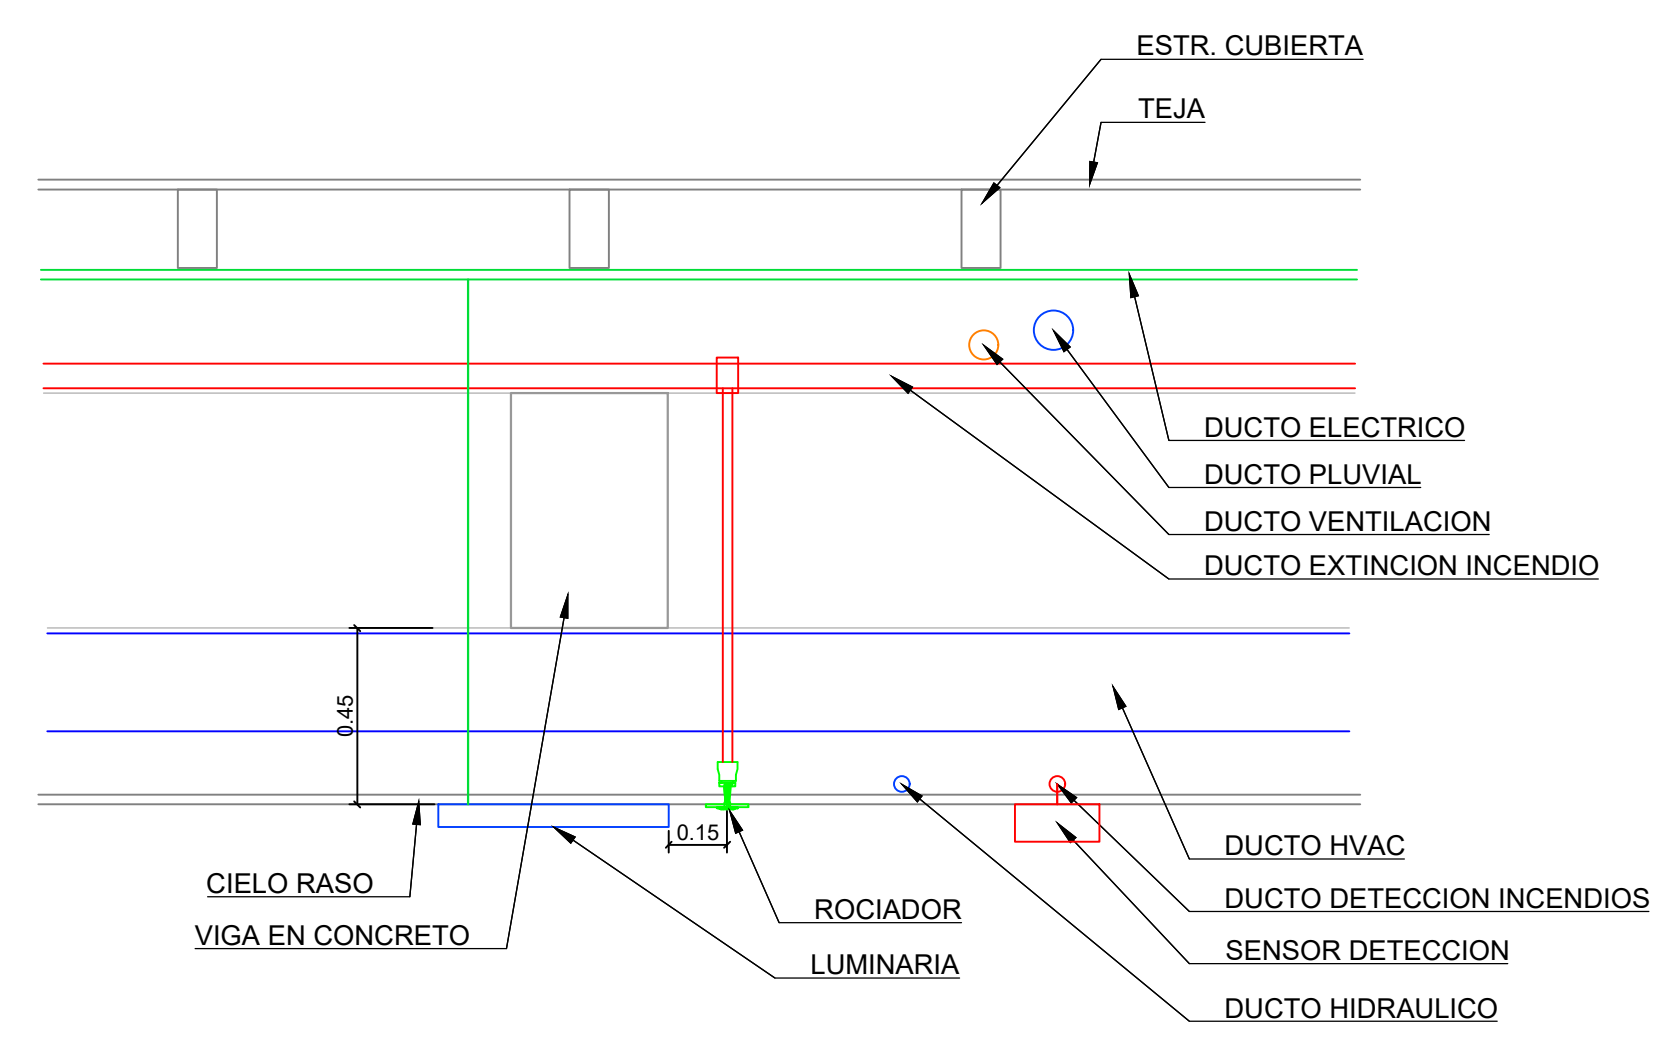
ESTR. CUBIERTA
TEJA
DUCTO ELECTRICO
DUCTO PLUVIAL
DUCTO VENTILACION
DUCTO EXTINCION INCENDIO
0.45
DUCTO HVAC
0.15
CIELO RASO
ROCIADOR
DUCTO DETECCION INCENDIOS
VIGA EN CONCRETO
SENSOR DETECCION
LUMINARIA
DUCTO HIDRAULICO